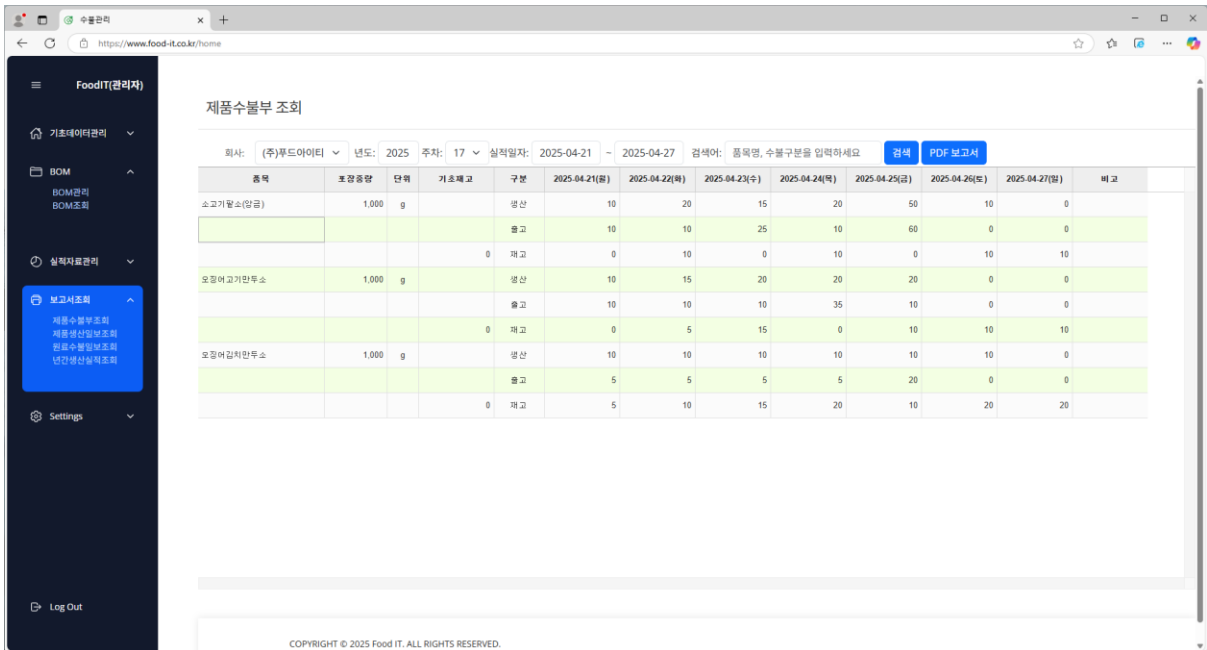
수불관리

https://www.food-it.co.kr/home

FoodIT(관리자)

기초데이터관리

BOM
BOM관리
BOM조회

실적자료관리

보고서조회
제품수불부조회
제품생산일보조회
원료수불일보조회
년간생산실적조회

Settings

Log Out

제품수불부 조회

회사: (주)푸드아이티 년도: 2025 주차: 17 실적일자: 2025-04-21 ~ 2025-04-27 검색어: 품목명, 수불구분을 입력하세요 검색 PDF 보고서

| 품목 | 포장중량 | 단위 | 기초재고 | 구분 | 2025-04-21(월) | 2025-04-22(화) | 2025-04-23(수) | 2025-04-24(목) | 2025-04-25(금) | 2025-04-26(토) | 2025-04-27(일) | 비고 |
|---|---|---|---|---|---|---|---|---|---|---|---|---|
| 소고기팥소(앙금) | 1,000 | g | | 생산 | 10 | 20 | 15 | 20 | 50 | 10 | 0 | |
| | | | | 출고 | 10 | 10 | 25 | 10 | 60 | 0 | 0 | |
| | | | 0 | 재고 | 0 | 10 | 0 | 10 | 0 | 10 | 10 | |
| 오징어고기만두소 | 1,000 | g | | 생산 | 10 | 15 | 20 | 20 | 20 | 0 | 0 | |
| | | | | 출고 | 10 | 10 | 10 | 35 | 10 | 0 | 0 | |
| | | | 0 | 재고 | 0 | 5 | 15 | 0 | 10 | 10 | 10 | |
| 오징어김치만두소 | 1,000 | g | | 생산 | 10 | 10 | 10 | 10 | 10 | 10 | 0 | |
| | | | | 출고 | 5 | 5 | 5 | 5 | 20 | 0 | 0 | |
| | | | 0 | 재고 | 5 | 10 | 15 | 20 | 10 | 20 | 20 | |

COPYRIGHT © 2025 Food IT. ALL RIGHTS RESERVED.